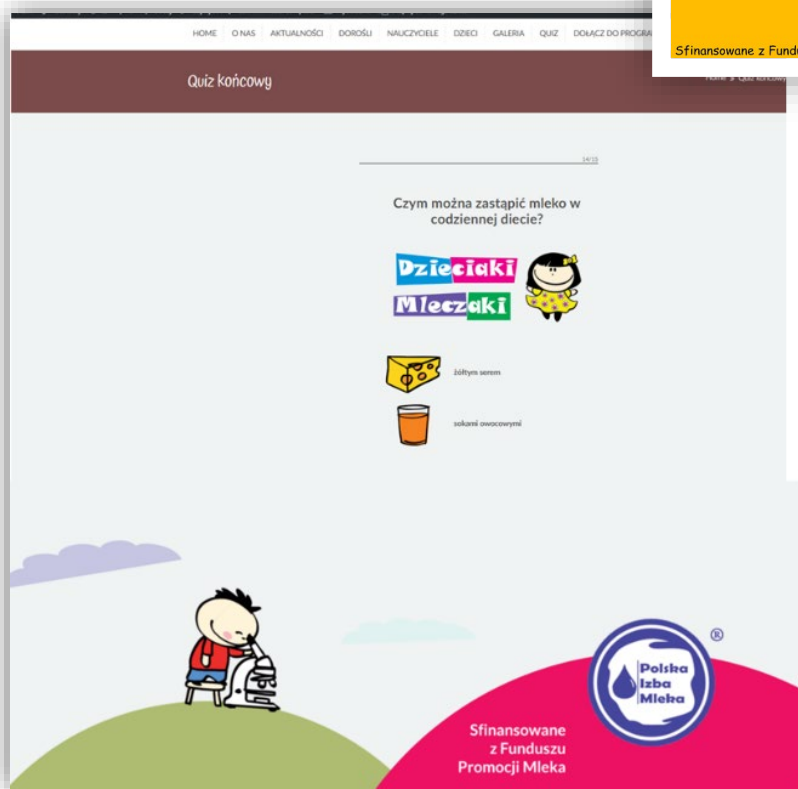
HOME | O NAS | AKTUALNOŚCI | DOROŚLI | NAUCZYCIELE | DZIECI | GALERIA | QUIZ | DOŁĄCZ DO PROGRA

Sfinansowane z Fundu

Quiz końcowy

Home » Quiz końcowy

14/15

Czym można zastąpić mleko w codziennej diecie?

Dzieciaki Mleczaki

żółtym serem

sokami owocowymi

Polska Izba Mleka ®

Sfinansowane z Funduszu Promocji Mleka